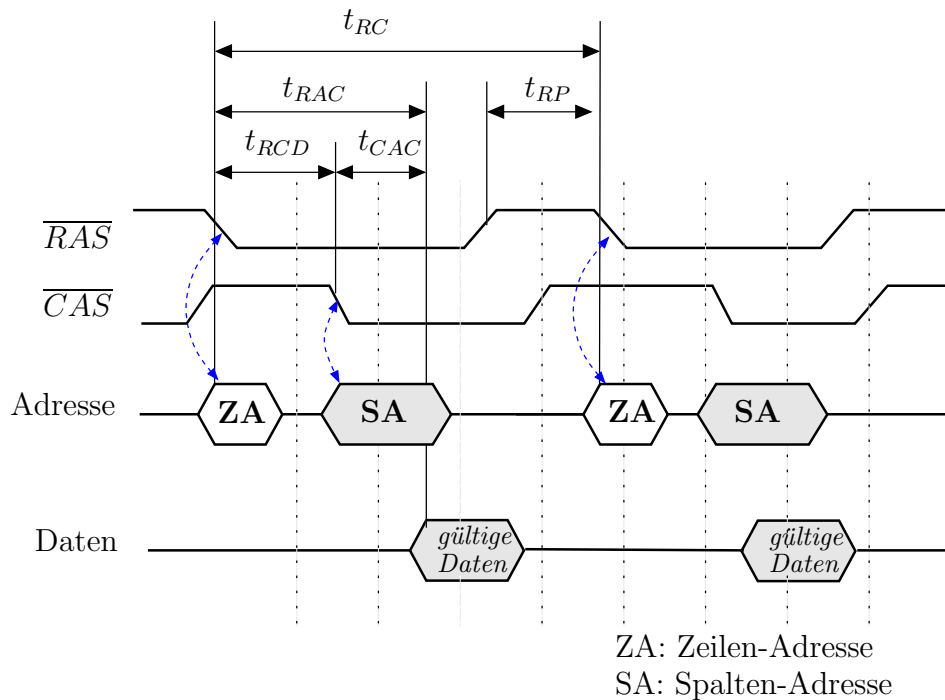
$t_{RC}$

$t_{RAC}$

$t_{RP}$

$t_{RCD}$

$t_{CAC}$

$\overline{RAS}$

$\overline{CAS}$

Adresse

**ZA**

**SA**

**ZA**

**SA**

Daten

*gültige Daten*

*gültige Daten*

ZA: Zeilen-Adresse
SA: Spalten-Adresse